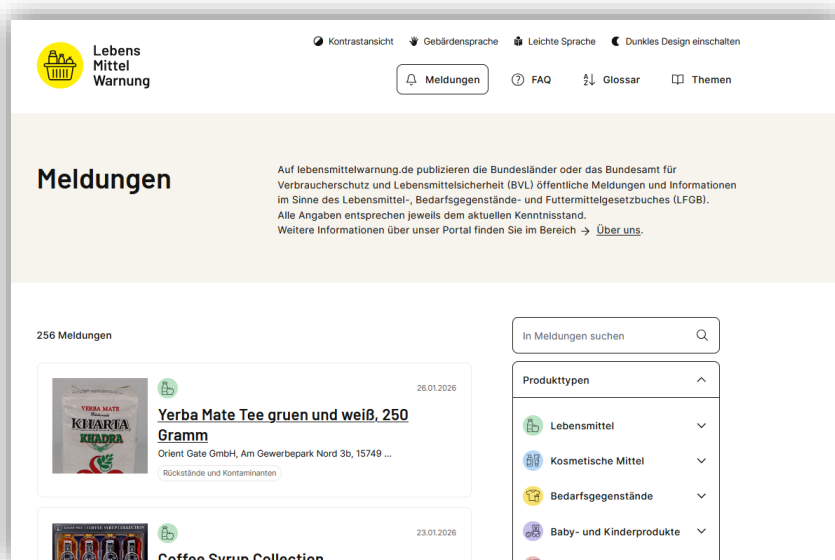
Lebens Mittel Warnung

Kontrastansicht Gebärdensprache Leichte Sprache Dunkles Design einschalten

Meldungen FAQ Glossar Themen

Meldungen

Auf lebensmittelwarnung.de publizieren die Bundesländer oder das Bundesamt für Verbraucherschutz und Lebensmittelsicherheit (BVL) öffentliche Meldungen und Informationen im Sinne des Lebensmittel-, Bedarfsgegenstände- und Futtermittelgesetzbuches (LFGB). Alle Angaben entsprechen jeweils dem aktuellen Kenntnisstand.
Weitere Informationen über unser Portal finden Sie im Bereich → Über uns.

256 Meldungen

In Meldungen suchen

YERBA MATE KHARTA KHADRA

26.01.2026

Yerba Mate Tee gruen und weiß, 250 Gramm

Orient Gate GmbH, Am Gewerbepark Nord 3b, 15749 ...

Rückstände und Kontaminanten

Produkttypen

Lebensmittel

Kosmetische Mittel

Bedarfsgegenstände

Baby- und Kinderprodukte

COFFEE SYRUP COLLECTION

23.01.2026

Coffee Syrup Collection